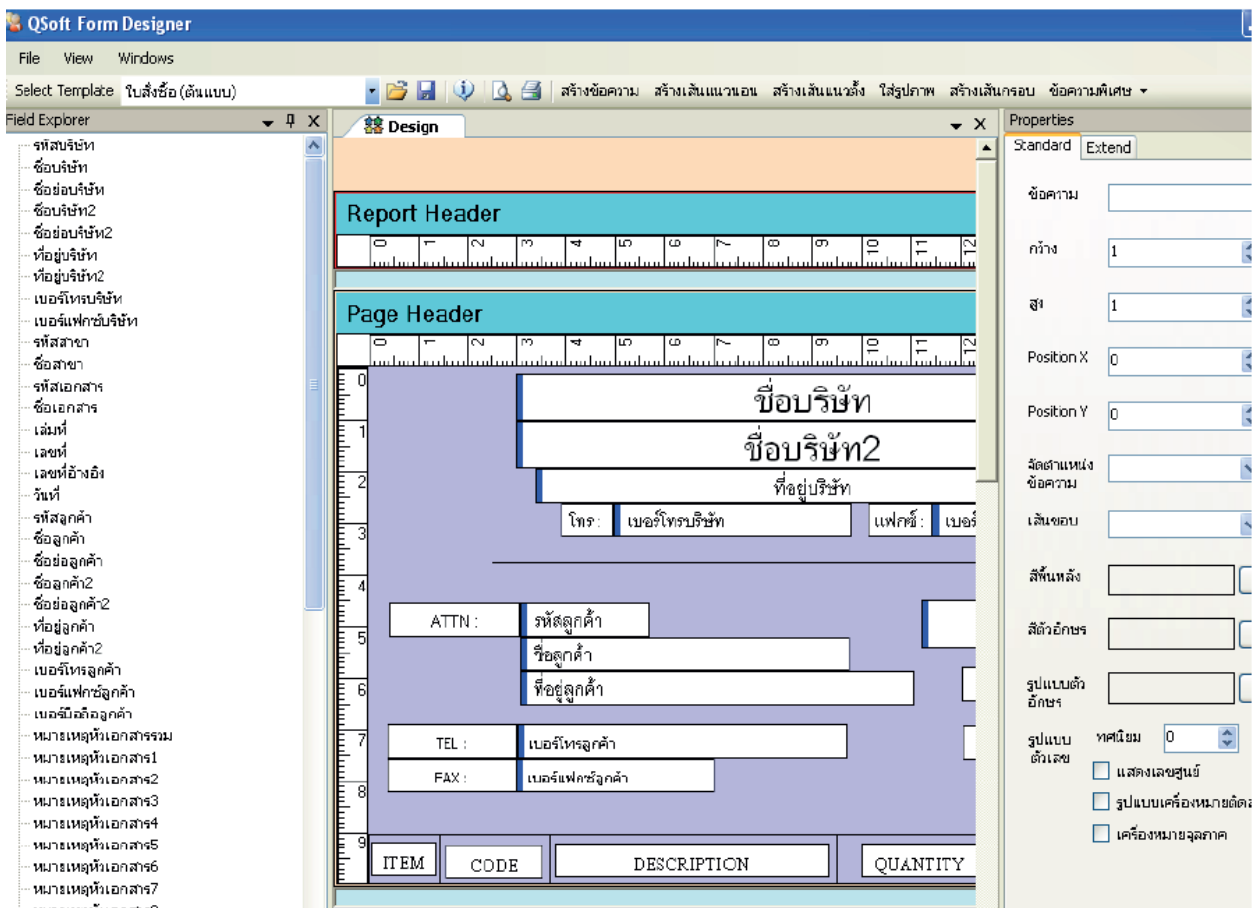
QSoft Form Designer

File View Windows

Select Template ใบสั่งซื้อ (ต้นแบบ)

สร้างข้อความ สร้างเส้นแนวนอน สร้างเส้นแนวตั้ง ใส่รูปภาพ สร้างเส้นกรอบ ข้อความพิเศษ

Field Explorer

รหัสบริษัท
ชื่อบริษัท
ชื่อย่อบริษัท
ชื่อบริษัท2
ชื่อย่อบริษัท2
ที่อยู่บริษัท
ที่อยู่บริษัท2
เบอร์โทรบริษัท
เบอร์แฟกซ์บริษัท
รหัสสาขา
ชื่อสาขา
รหัสเอกสาร
ชื่อเอกสาร
เล่มที่
เลขที่
เลขที่อ้างอิง
วันที่
รหัสลูกค้า
ชื่อลูกค้า
ชื่อย่อลูกค้า
ชื่อลูกค้า2
ชื่อย่อลูกค้า2
ที่อยู่ลูกค้า
ที่อยู่ลูกค้า2
เบอร์โทรลูกค้า
เบอร์แฟกซ์ลูกค้า
เบอร์มือถือลูกค้า
หมายเหตุหัวเอกสารรวม
หมายเหตุหัวเอกสาร1
หมายเหตุหัวเอกสาร2
หมายเหตุหัวเอกสาร3
หมายเหตุหัวเอกสาร4
หมายเหตุหัวเอกสาร5
หมายเหตุหัวเอกสาร6
หมายเหตุหัวเอกสาร7

Design

Report Header

0 1 2 3 4 5 6 7 8 9 10 11 12

Page Header

0 1 2 3 4 5 6 7 8 9 10 11 12

0 1 2 3 4 5 6 7 8 9

ชื่อบริษัท
ชื่อบริษัท2
ที่อยู่บริษัท
โทร : เบอร์โทรบริษัท แฟกซ์ : เบอร์

ATTN : รหัสลูกค้า
ชื่อลูกค้า
ที่อยู่ลูกค้า

TEL : เบอร์โทรลูกค้า
FAX : เบอร์แฟกซ์ลูกค้า

ITEM CODE DESCRIPTION QUANTITY

Properties

Standard Extend

ข้อความ
กว้าง 1
สูง 1
Position X 0
Position Y 0
จัดตำแหน่งข้อความ
เส้นขอบ
สีพื้นหลัง
สีตัวอักษร
รูปแบบตัวอักษร
รูปแบบตัวเลข ทศนิยม 0
แสดงเลขศูนย์
รูปแบบเครื่องหมายติดล
เครื่องหมายจุลภาค